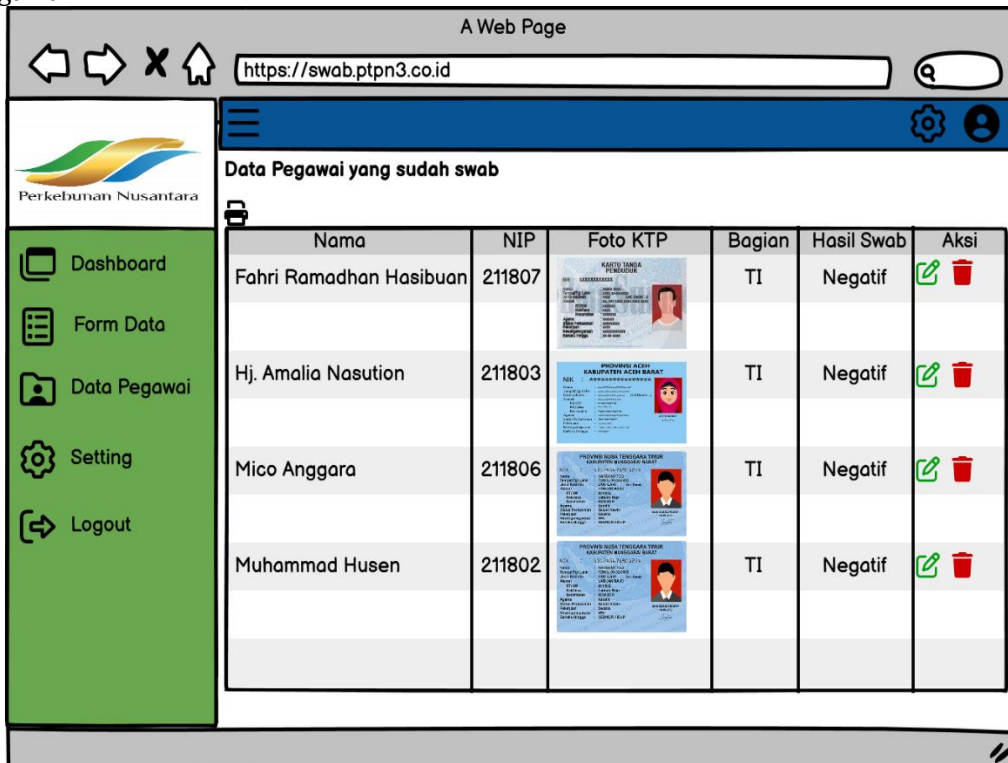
A Web Page

https://swab.ptpn3.co.id

Perkebunan Nusantara

Dashboard

Form Data

Data Pegawai

Setting

Logout

Data Pegawai yang sudah swab

| Nama | NIP | Foto KTP | Bagian | Hasil Swab | Aksi |
|---|---|---|---|---|---|
| Fahri Ramadhan Hasibuan | 211807 | KARTU TANDA PENDUDUK | TI | Negatif | |
| Hj. Amalia Nasution | 211803 | PROVINSI ACEH KABUPATEN ACEH BARAT | TI | Negatif | |
| Mico Anggara | 211806 | PROVINSI NUSA TENGGARA TIMUR | TI | Negatif | |
| Muhammad Husen | 211802 | PROVINSI NUSA TENGGARA TIMUR | TI | Negatif | |